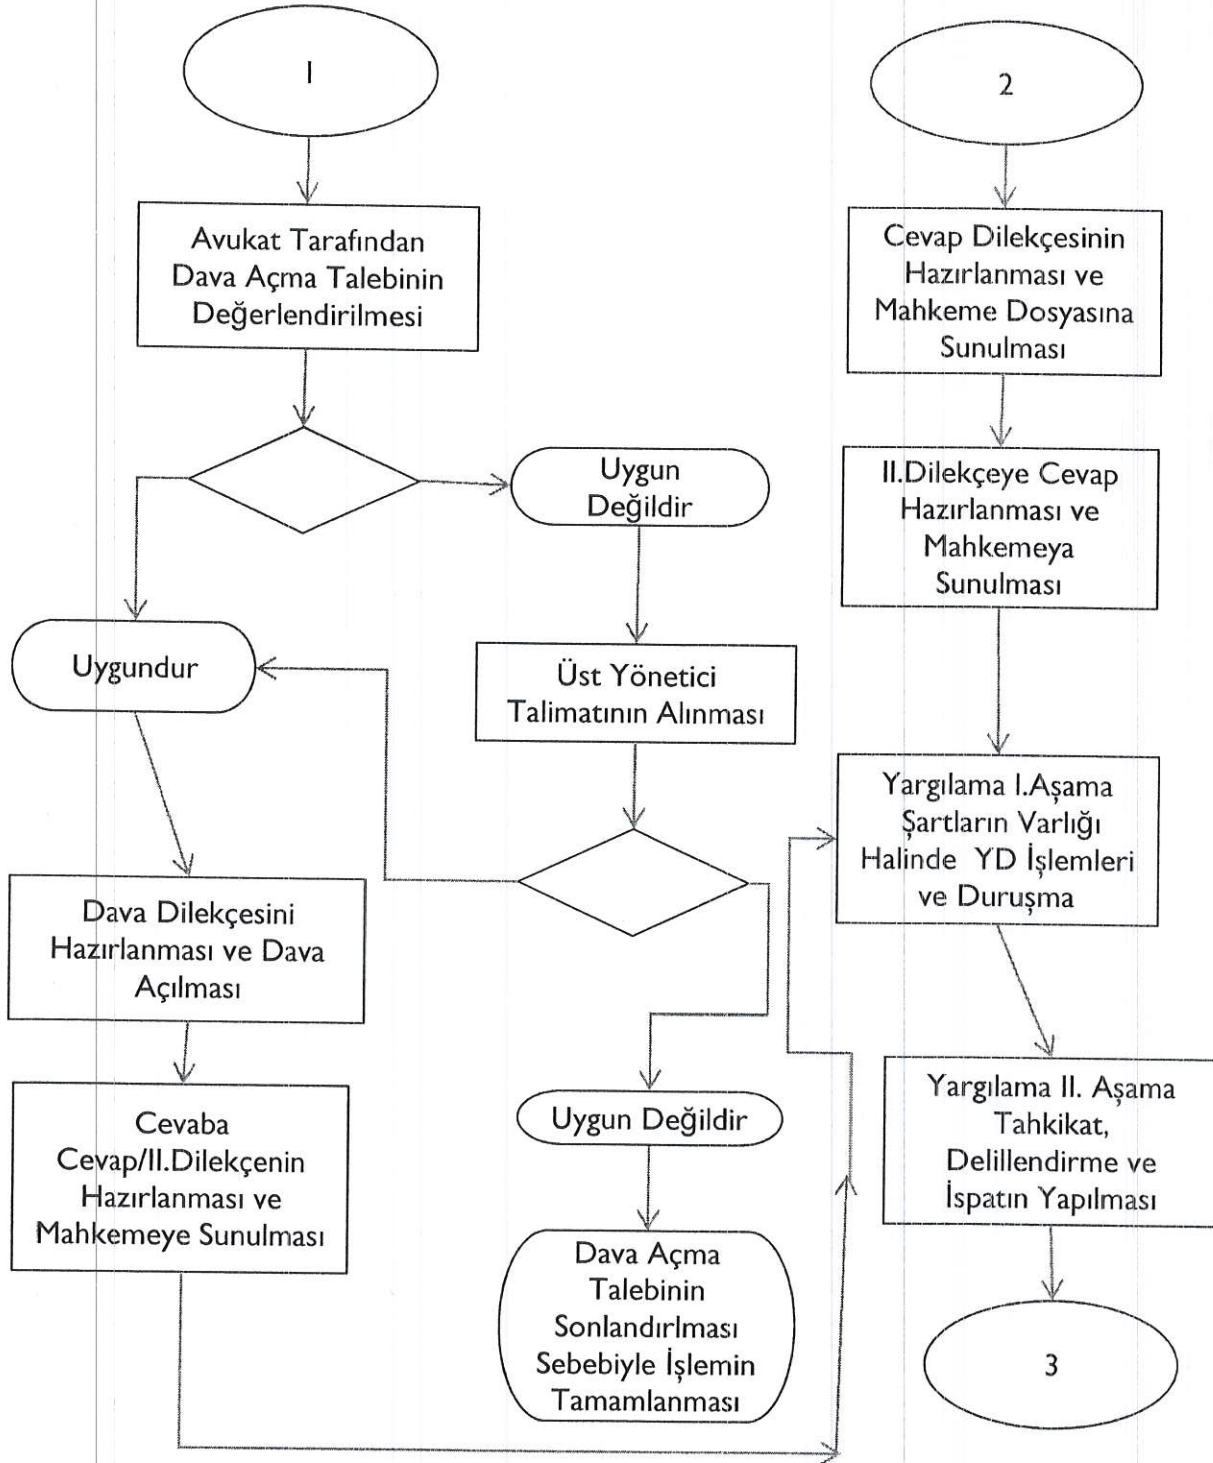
1

Avukat Tarafından Dava Açma Talebinin Değerlendirilmesi

Uygun Değildir

Uygundur

Üst Yönetici Talimatının Alınması

Dava Dilekçesini Hazırlanması ve Dava Açılması

Cevaba Cevap/II.Dilekçenin Hazırlanması ve Mahkemeye Sunulması

Uygun Değildir

Dava Açma Talebinin Sonlandırılması Sebebiyle İşlemin Tamamlanması

2

Cevap Dilekçesinin Hazırlanması ve Mahkeme Dosyasına Sunulması

II.Dilekçeye Cevap Hazırlanması ve Mahkemeya Sunulması

Yargılama I.Aşama Şartların Varlığı Halinde YD İşlemleri ve Duruşma

Yargılama II. Aşama Tahkikat, Delillendirme ve İspatın Yapılması

3